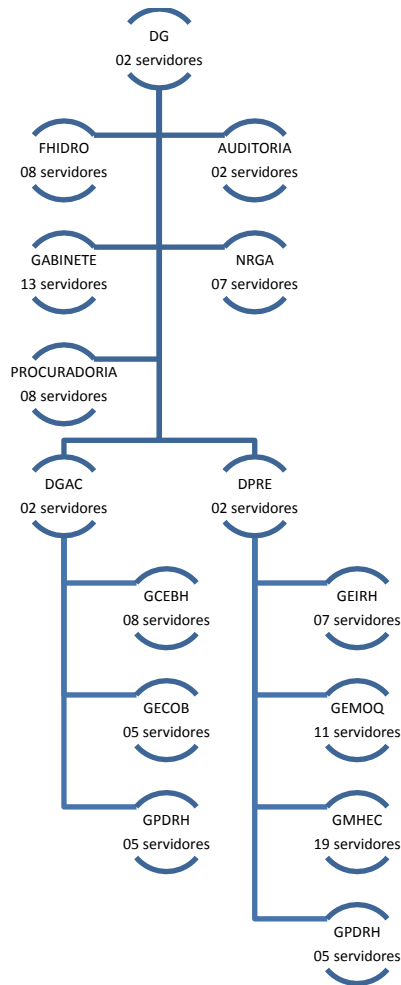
DG
02 servidores

FHIDRO
08 servidores

AUDITORIA
02 servidores

GABINETE
13 servidores

NRGA
07 servidores

PROCURADORIA
08 servidores

DGAC
02 servidores

DPRE
02 servidores

GCEBH
08 servidores

GECOB
05 servidores

GPDRH
05 servidores

GEIRH
07 servidores

GEMOQ
11 servidores

GMHEC
19 servidores

GPDRH
05 servidores